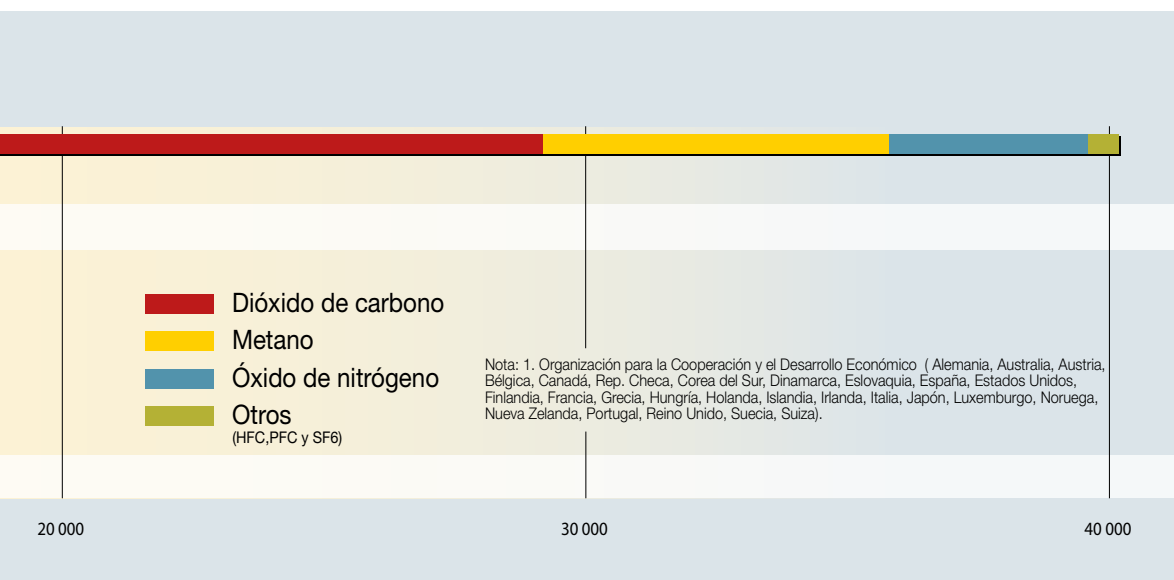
Dióxido de carbono
Metano
Óxido de nitrógeno
Otros
(HFC,PFC y SF6)

Nota: 1. Organización para la Cooperación y el Desarrollo Económico ( Alemania, Australia, Austria, Bélgica, Canadá, Rep. Checa, Corea del Sur, Dinamarca, Eslovaquia, España, Estados Unidos, Finlandia, Francia, Grecia, Hungría, Holanda, Islandia, Irlanda, Italia, Japón, Luxemburgo, Noruega, Nueva Zelanda, Portugal, Reino Unido, Suecia, Suiza).

20 000
30 000
40 000